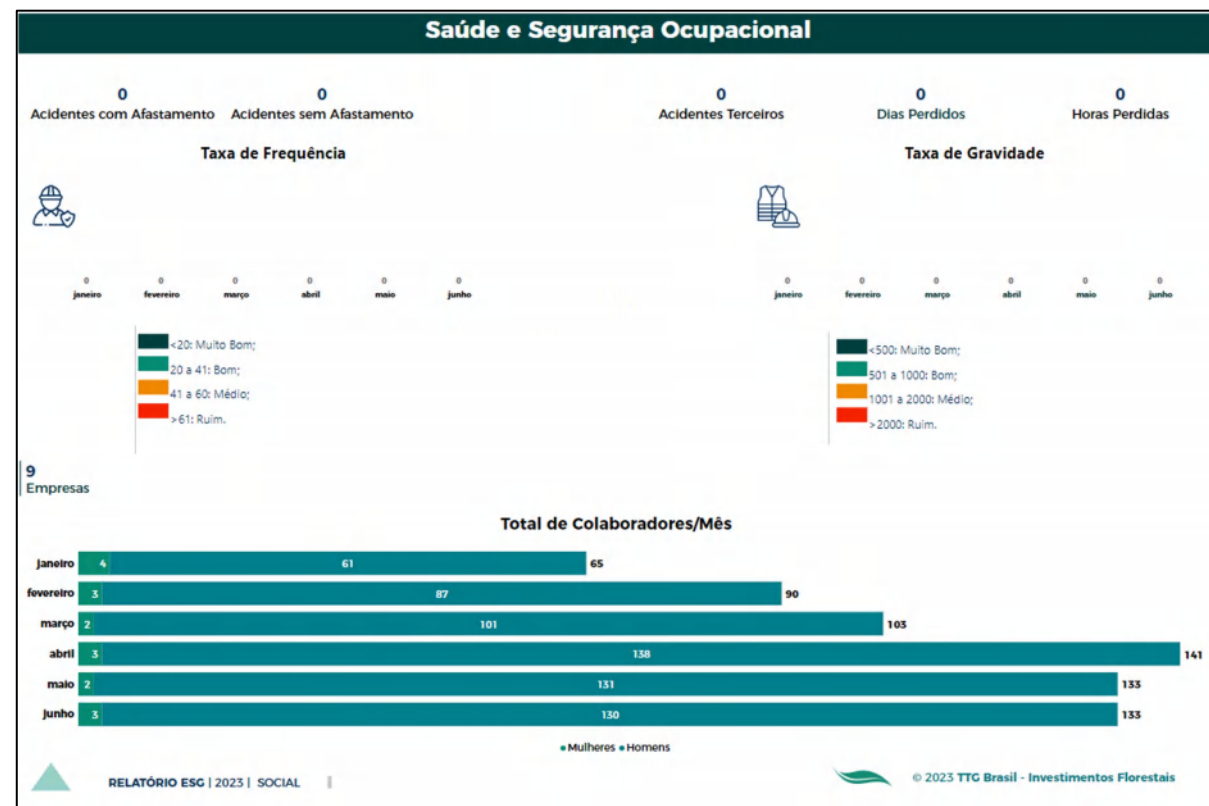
Saúde e Segurança Ocupacional

0
Acidentes com Afastamento

0
Acidentes sem Afastamento

0
Acidentes Terceiros

0
Dias Perdidos

0
Horas Perdidas

Taxa de Frequência

| 0 | 0 | 0 | 0 | 0 | 0 |
|---|---|---|---|---|---|
| janeiro | fevereiro | março | abril | maio | junho |

<20: Muito Bom;
20 a 41: Bom;
41 a 60: Médio;
>61: Ruim.

Taxa de Gravidade

| 0 | 0 | 0 | 0 | 0 | 0 |
|---|---|---|---|---|---|
| janeiro | fevereiro | março | abril | maio | junho |

<500: Muito Bom;
501 a 1000: Bom;
1001 a 2000: Médio;
>2000: Ruim.

9
Empresas

Total de Colaboradores/Mês

| Mês | Mulheres | Homens | Total |
|---|---|---|---|
| janeiro | 4 | 61 | 65 |
| fevereiro | 3 | 87 | 90 |
| março | 2 | 101 | 103 |
| abril | 3 | 138 | 141 |
| maio | 2 | 131 | 133 |
| junho | 3 | 130 | 133 |

• Mulheres • Homens

RELATÓRIO ESG | 2023 | SOCIAL

© 2023 TTG Brasil - Investimentos Florestais